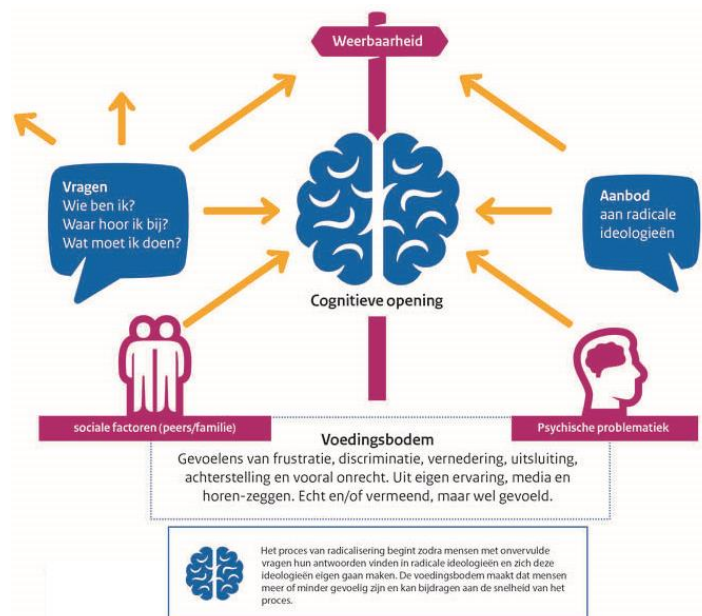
Weerbaarheid

Vragen
Wie ben ik?
Waar hoor ik bij?
Wat moet ik doen?

Aanbod
aan radicale ideologieën

Cognitieve opening

sociale factoren (peers/familie)

Psychische problematiek

Voedingsbodem
Gevoelens van frustratie, discriminatie, vernedering, uitsluiting, achterstelling en vooral onrecht. Uit eigen ervaring, media en horen-zeggen. Echt en/of vermeend, maar wel gevoeld.

Het proces van radicalisering begint zodra mensen met onvervulde vragen hun antwoorden vinden in radicale ideologieën en zich deze ideologieën eigen gaan maken. De voedingsbodem maakt dat mensen meer of minder gevoelig zijn en kan bijdragen aan de snelheid van het proces.